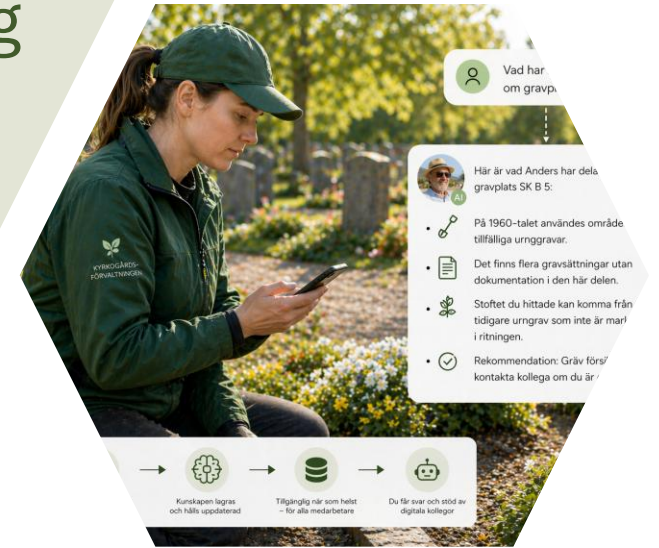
g

KYRKOGÅRDS-FÖRVALTNINGEN

Vad har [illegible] om gravp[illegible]

Här är vad Anders har dela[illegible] gravplats SK B 5:

AI

På 1960-talet användes område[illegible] tillfälliga urnggravar.

Det finns flera gravsättningar utan dokumentation i den här delen.

Stoftet du hittade kan komma från tidigare urngrav som inte är mar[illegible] i ritningen.

Rekommendation: Gräv försi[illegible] kontakta kollega om du är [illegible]

Kunskapen lagras och hålls uppdaterad

Tillgänglig när som helst – för alla medarbetare

Du får svar och stöd av digitala kollegor